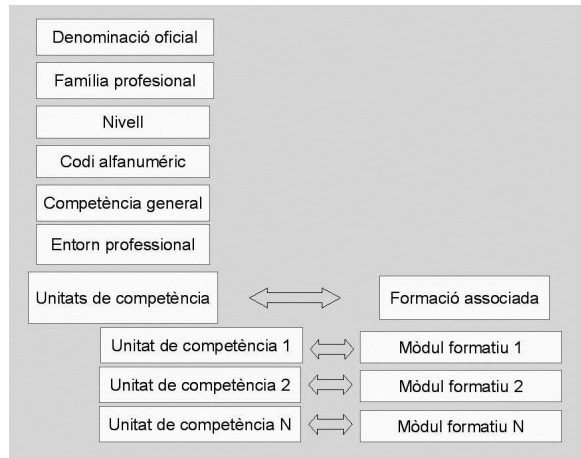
Denominació oficial

Família profesional

Nivell

Codi alfanumèric

Competència general

Entorn professional

Unitats de competència

Formació associada

Unitat de competència 1

Mòdul formatiu 1

Unitat de competència 2

Mòdul formatiu 2

Unitat de competència N

Mòdul formatiu N